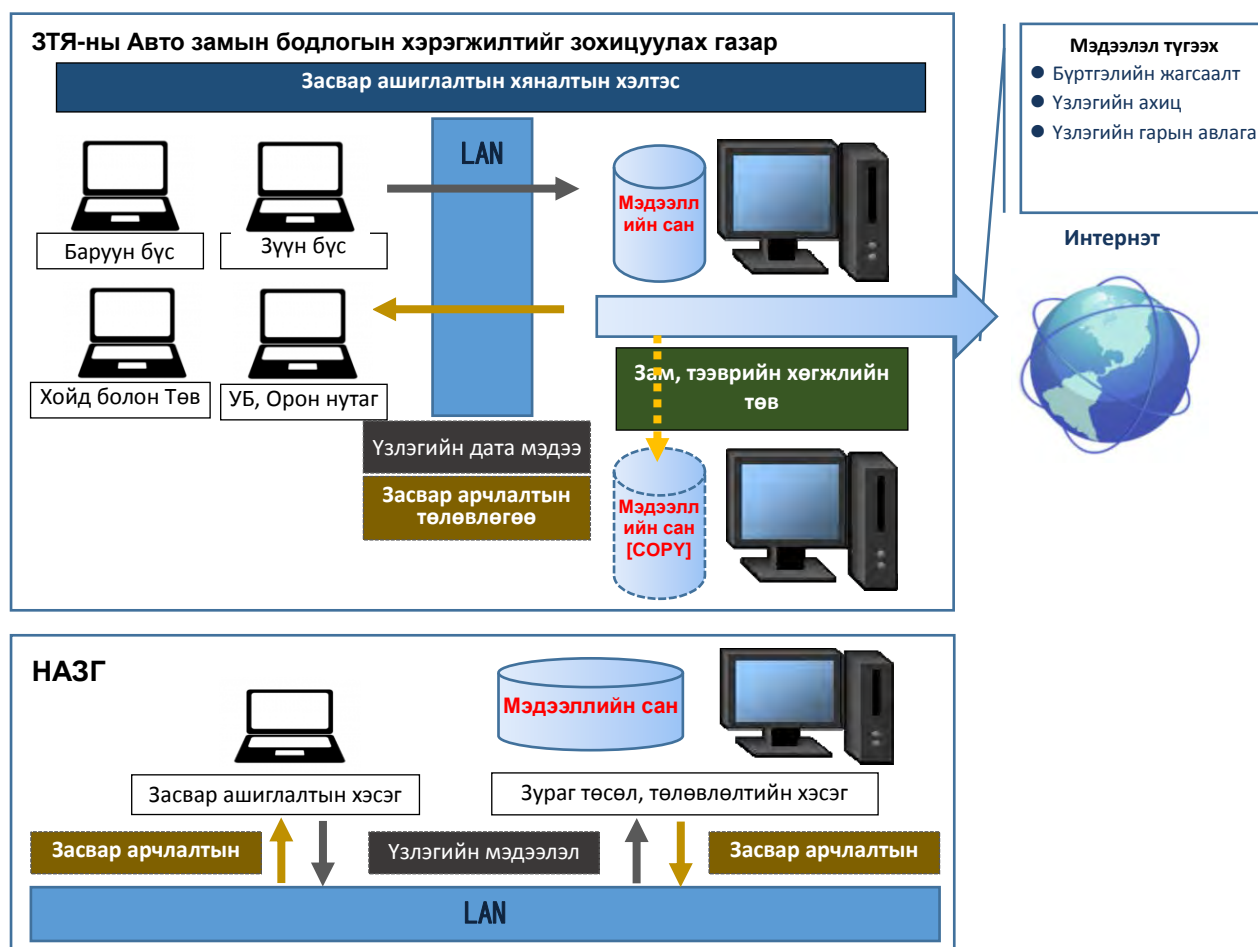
ЗТЯ-ны Авто замын бодлогын хэрэгжилтийг зохицуулах газар

Засвар ашиглалтын хяналтын хэлтэс

LAN

Мэдээлл ийн сан

Баруун бүс

Зүүн бүс

Хойд болон Төв

УБ, Орон нутаг

Зам, тээврийн хөгжлийн төв

Үзлэгийн дата мэдээ

Засвар арчлалтын төлөвлөгөө

Мэдээлл ийн сан [COPY]

Мэдээлэл түгээх
● Бүртгэлийн жагсаалт
● Үзлэгийн ахиц
● Үзлэгийн гарын авлага

Интернэт

НАЗГ

Мэдээллийн сан

Засвар ашиглалтын хэсэг

Зураг төсөл, төлөвлөлтийн хэсэг

Засвар арчлалтын

Үзлэгийн мэдээлэл

Засвар арчлалтын

LAN